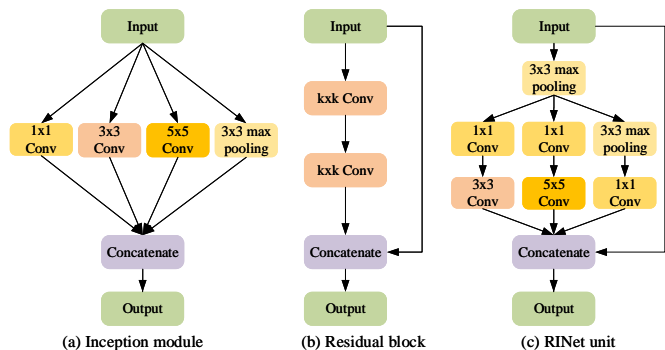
Input

1x1 Conv

3x3 Conv

5x5 Conv

3x3 max pooling

Concatenate

Output

(a) Inception module

Input

kxk Conv

kxk Conv

Concatenate

Output

(b) Residual block

Input

3x3 max pooling

1x1 Conv

1x1 Conv

3x3 max pooling

3x3 Conv

5x5 Conv

1x1 Conv

Concatenate

Output

(c) RINet unit